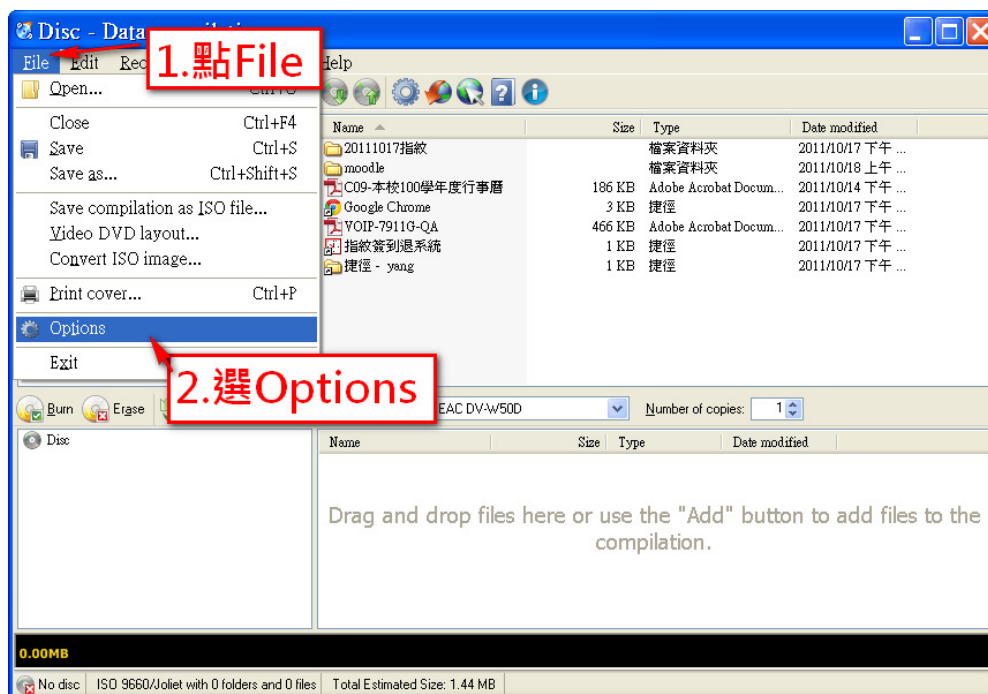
Disc - Data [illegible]

File Edit Rec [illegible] Help

1.點File

Open... Ctrl+O
Close Ctrl+F4
Save Ctrl+S
Save as... Ctrl+Shift+S
Save compilation as ISO file...
Video DVD layout...
Convert ISO image...
Print cover... Ctrl+P
Options
Exit

2.選Options

| Name | Size | Type | Date modified |
|---|---|---|---|
| 20111017指紋 | | 檔案資料夾 | 2011/10/17 下午 ... |
| moodle | | 檔案資料夾 | 2011/10/18 上午 ... |
| C09-本校100學年度行事曆 | 186 KB | Adobe Acrobat Docum... | 2011/10/14 下午 ... |
| Google Chrome | 3 KB | 捷徑 | 2011/10/17 下午 ... |
| VOIP-7911G-QA | 466 KB | Adobe Acrobat Docum... | 2011/10/17 下午 ... |
| 指紋簽到退系統 | 1 KB | 捷徑 | 2011/10/17 下午 ... |
| 捷徑 - yang | 1 KB | 捷徑 | 2011/10/17 下午 ... |

Burn Erase

EAC DV-W50D

Number of copies: 1

Disc

| Name | Size | Type | Date modified |
|---|---|---|---|

Drag and drop files here or use the "Add" button to add files to the compilation.

0.00MB

No disc | ISO 9660/Joliet with 0 folders and 0 files | Total Estimated Size: 1.44 MB